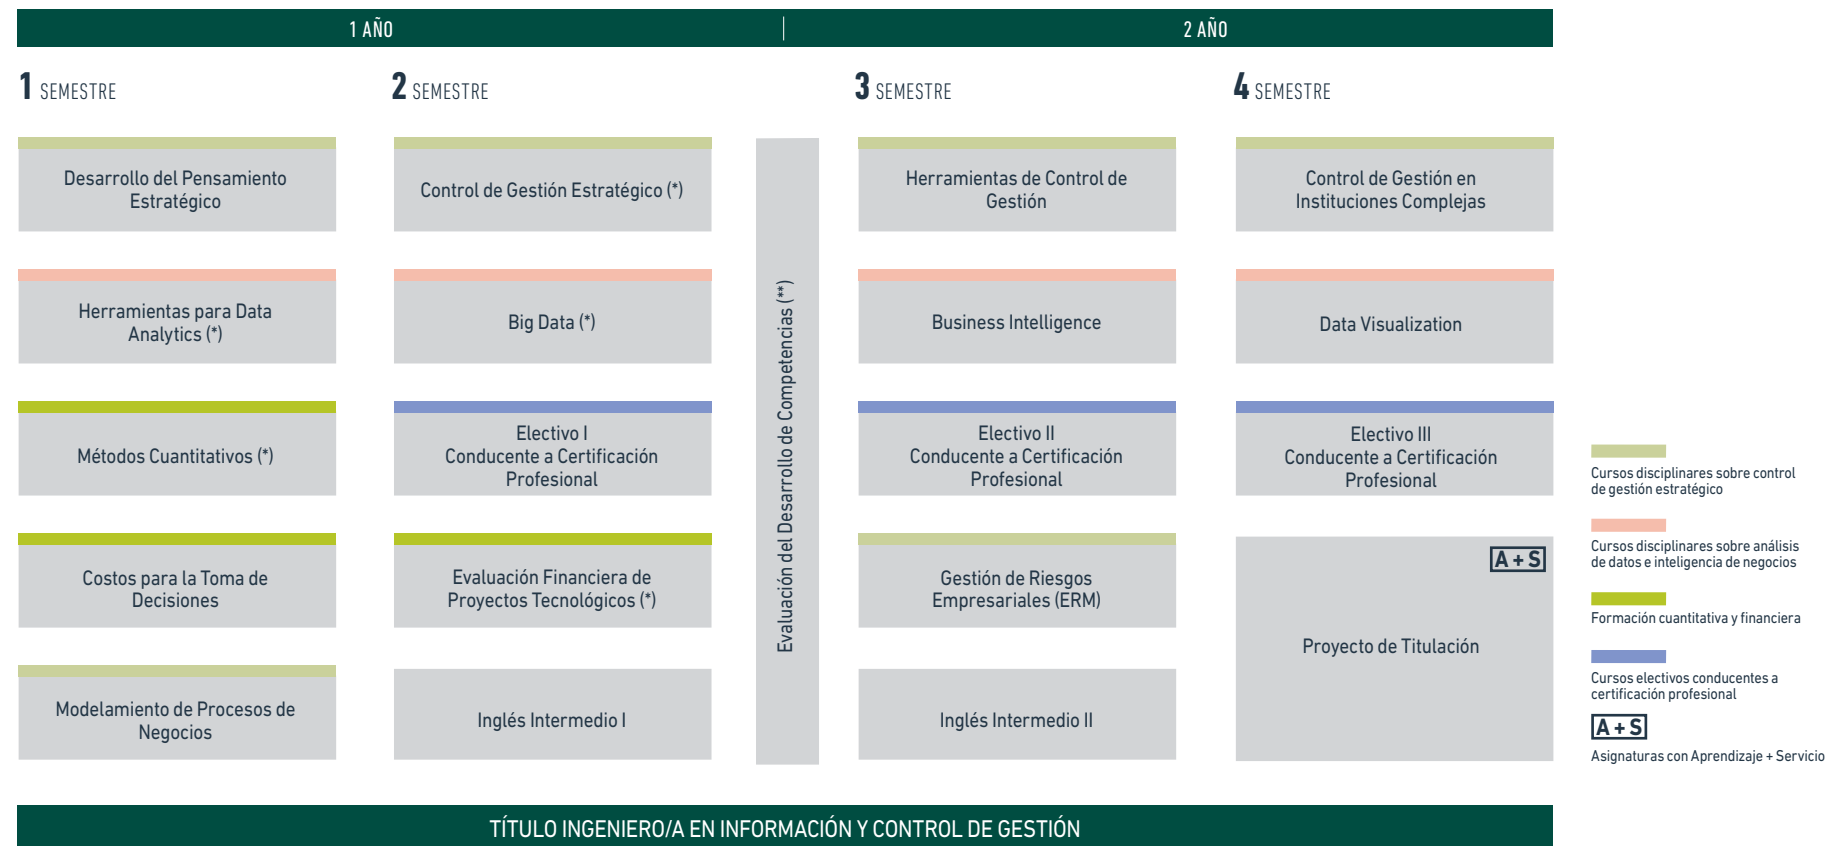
1 AÑO

2 AÑO

1 SEMESTRE

Desarrollo del Pensamiento Estratégico

Herramientas para Data Analytics (*)

Métodos Cuantitativos (*)

Costos para la Toma de Decisiones

Modelamiento de Procesos de Negocios

2 SEMESTRE

Control de Gestión Estratégico (*)

Big Data (*)

Electivo I
Conducente a Certificación Profesional

Evaluación Financiera de Proyectos Tecnológicos (*)

Inglés Intermedio I

Evaluación del Desarrollo de Competencias (**)

3 SEMESTRE

Herramientas de Control de Gestión

Business Intelligence

Electivo II
Conducente a Certificación Profesional

Gestión de Riesgos Empresariales (ERM)

Inglés Intermedio II

4 SEMESTRE

Control de Gestión en Instituciones Complejas

Data Visualization

Electivo III
Conducente a Certificación Profesional

A+S

Proyecto de Titulación

Cursos disciplinares sobre control de gestión estratégico

Cursos disciplinares sobre análisis de datos e inteligencia de negocios

Formación cuantitativa y financiera

Cursos electivos conducentes a certificación profesional

A+S
Asignaturas con Aprendizaje + Servicio

TÍTULO INGENIERO/A EN INFORMACIÓN Y CONTROL DE GESTIÓN